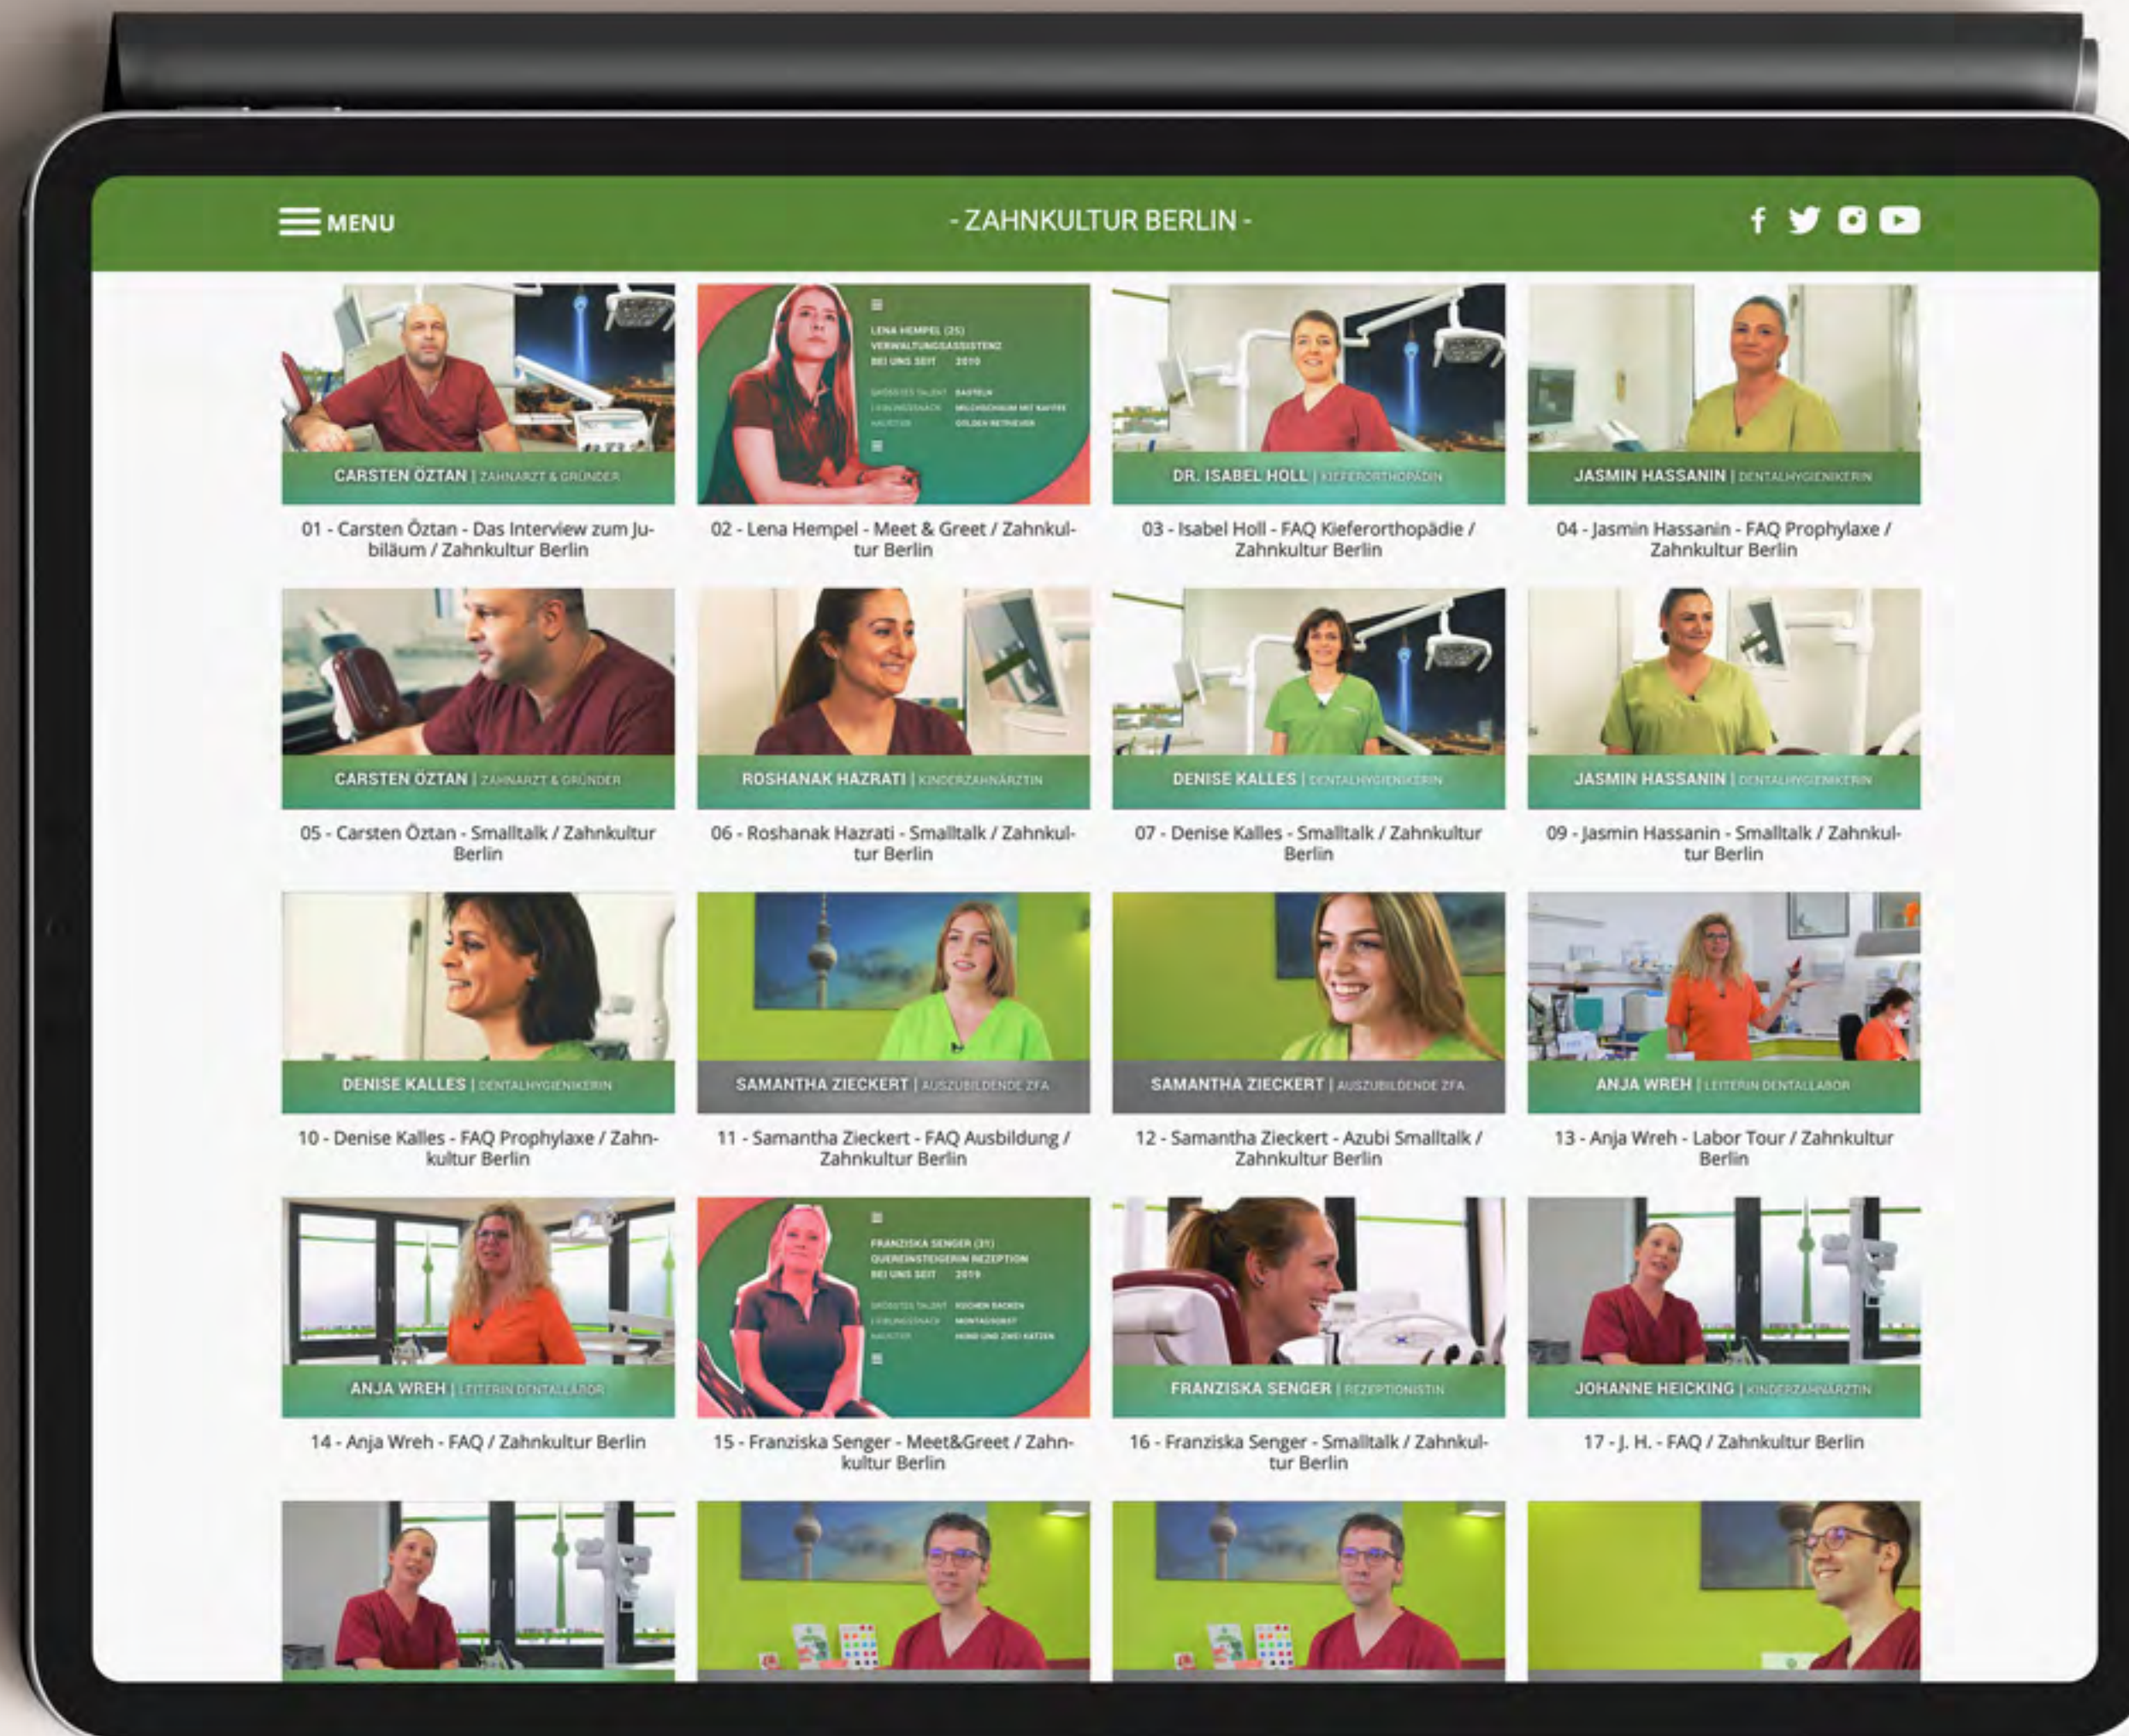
MENU

- ZAHNKULTUR BERLIN -

CARSTEN ÖZTAN | ZAHNARZT & GRÜNDER

01 - Carsten Öztan - Das Interview zum Jubiläum / Zahnkultur Berlin

LENA HEMPEL (25)
VERWALTUNGSASSISTENZ
BEI UNS SEIT 2010

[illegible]

02 - Lena Hempel - Meet & Greet / Zahnkultur Berlin

DR. ISABEL HOLL | KIEFERORTHOPÄDIN

03 - Isabel Holl - FAQ Kieferorthopädie / Zahnkultur Berlin

JASMIN HASSANIN | DENTALHYGIENIKERIN

04 - Jasmin Hassanin - FAQ Prophylaxe / Zahnkultur Berlin

CARSTEN ÖZTAN | ZAHNARZT & GRÜNDER

05 - Carsten Öztan - Smalltalk / Zahnkultur Berlin

ROSHANAK HAZRATI | KINDERZAHNÄRZTIN

06 - Roshanak Hazrati - Smalltalk / Zahnkultur Berlin

DENISE KALLES | DENTALHYGIENIKERIN

07 - Denise Kalles - Smalltalk / Zahnkultur Berlin

JASMIN HASSANIN | DENTALHYGIENIKERIN

09 - Jasmin Hassanin - Smalltalk / Zahnkultur Berlin

DENISE KALLES | DENTALHYGIENIKERIN

10 - Denise Kalles - FAQ Prophylaxe / Zahnkultur Berlin

SAMANTHA ZIECKERT | AUSZUBILDENDE ZFA

11 - Samantha Zieckert - FAQ Ausbildung / Zahnkultur Berlin

SAMANTHA ZIECKERT | AUSZUBILDENDE ZFA

12 - Samantha Zieckert - Azubi Smalltalk / Zahnkultur Berlin

ANJA WREH | LEITERIN DENTALLABOR

13 - Anja Wreh - Labor Tour / Zahnkultur Berlin

ANJA WREH | LEITERIN DENTALLABOR

14 - Anja Wreh - FAQ / Zahnkultur Berlin

FRANZISKA SENGER (31)
QUEREINSTEIGERIN REZEPTION
BEI UNS SEIT 2019

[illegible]

15 - Franziska Senger - Meet&Greet / Zahnkultur Berlin

FRANZISKA SENGER | REZEPTIONISTIN

16 - Franziska Senger - Smalltalk / Zahnkultur Berlin

JOHANNE HEICKING | KINDERZAHNÄRZTIN

17 - J. H. - FAQ / Zahnkultur Berlin